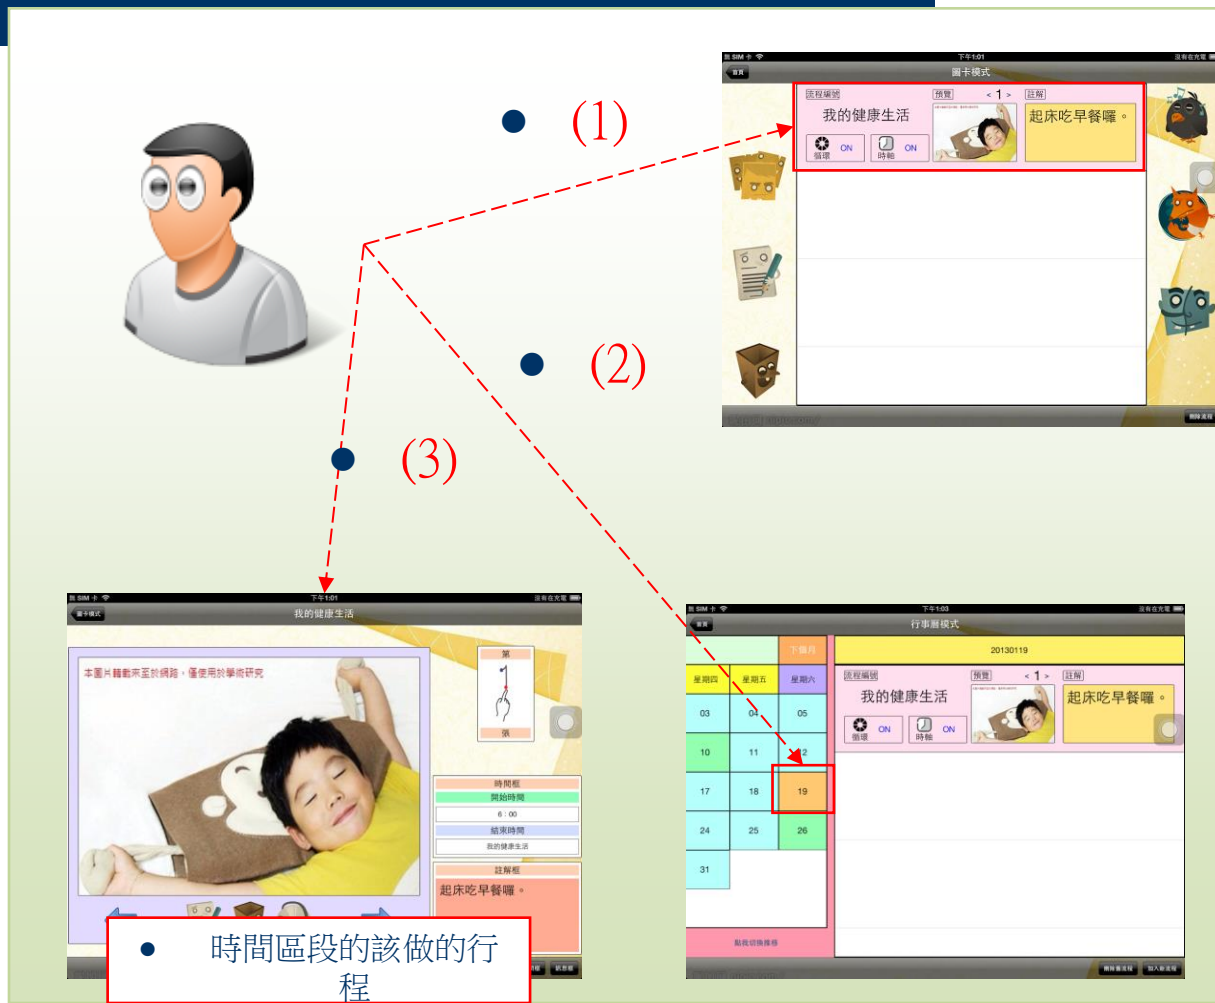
(1)

(2)

(3)

無 SIM 卡 下午1:01 沒有在充電
首頁 圖卡模式
流程編號 預覽 < 1 > 註解
我的健康生活
起床吃早餐囉。
循環 ON 時軸 ON
刪除流程

無 SIM 卡 下午1:01 沒有在充電
圖卡模式 我的健康生活
本圖片轉載來至於網路，僅使用於學術研究
第
張
時間框
開始時間
6 : 00
結束時間
我的健康生活
註解框
起床吃早餐囉。

無 SIM 卡 下午1:03 沒有在充電
首頁 行事曆模式
下個月
20130119
星期四 星期五 星期六

| 03 | 04 | 05 |
|---|---|---|
| 10 | 11 | 12 |
| 17 | 18 | 19 |
| 24 | 25 | 26 |
| 31 | | |

流程編號 預覽 < 1 > 註解
我的健康生活
起床吃早餐囉。
循環 ON 時軸 ON
點我切換排序
刪除個流程 加入新流程

時間區段的該做的行程